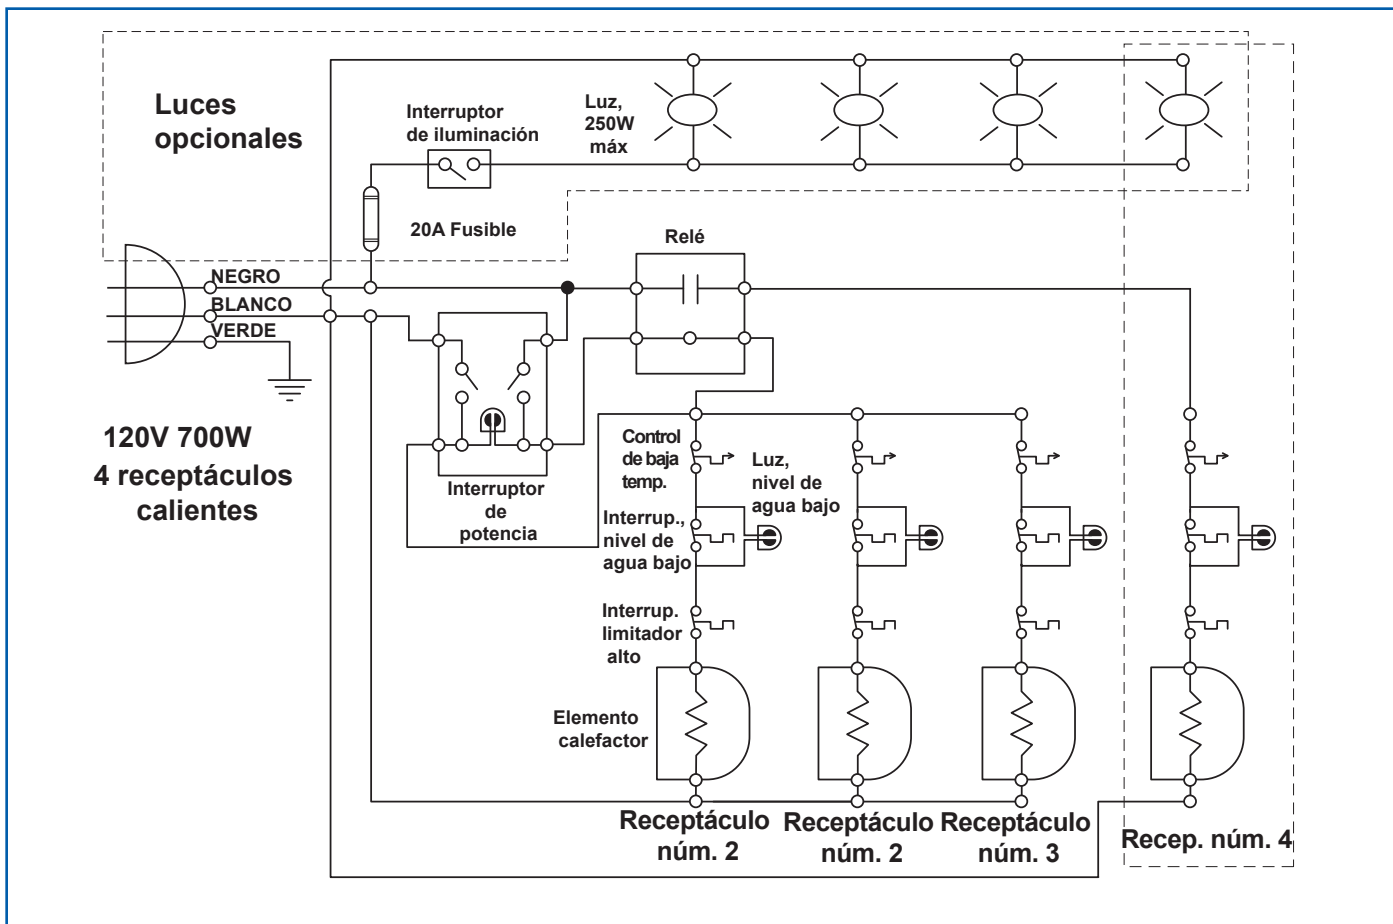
Luces opcionales

Interruptor de iluminación

Luz, 250W máx

20A Fusible

Relé

NEGRO
BLANCO
VERDE

120V 700W
4 receptáculos calientes

Interruptor de potencia

Control de baja temp.

Luz, nivel de agua bajo

Interrup., nivel de agua bajo

Interrup. limitador alto

Elemento calefactor

Receptáculo núm. 2

Receptáculo núm. 2

Receptáculo núm. 3

Recep. núm. 4